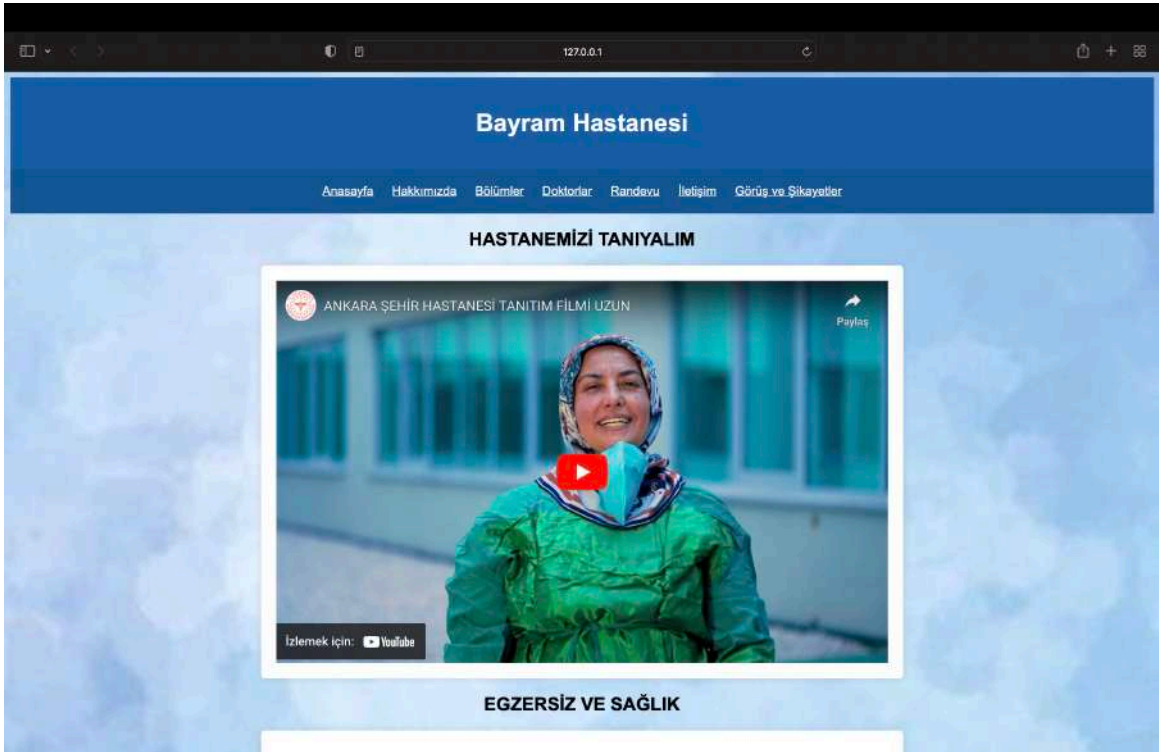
127.0.0.1

Bayram Hastanesi

Anasayfa Hakkımızda Bölümler Doktorlar Randevu İletişim Görüş ve Şikayetler

HASTANEMİZİ TANIYALIM

ANKARA ŞEHİR HASTANESİ TANITIM FİLMİ UZUN

Paylaş

İzlemek için: YouTube

EGZERSİZ VE SAĞLIK